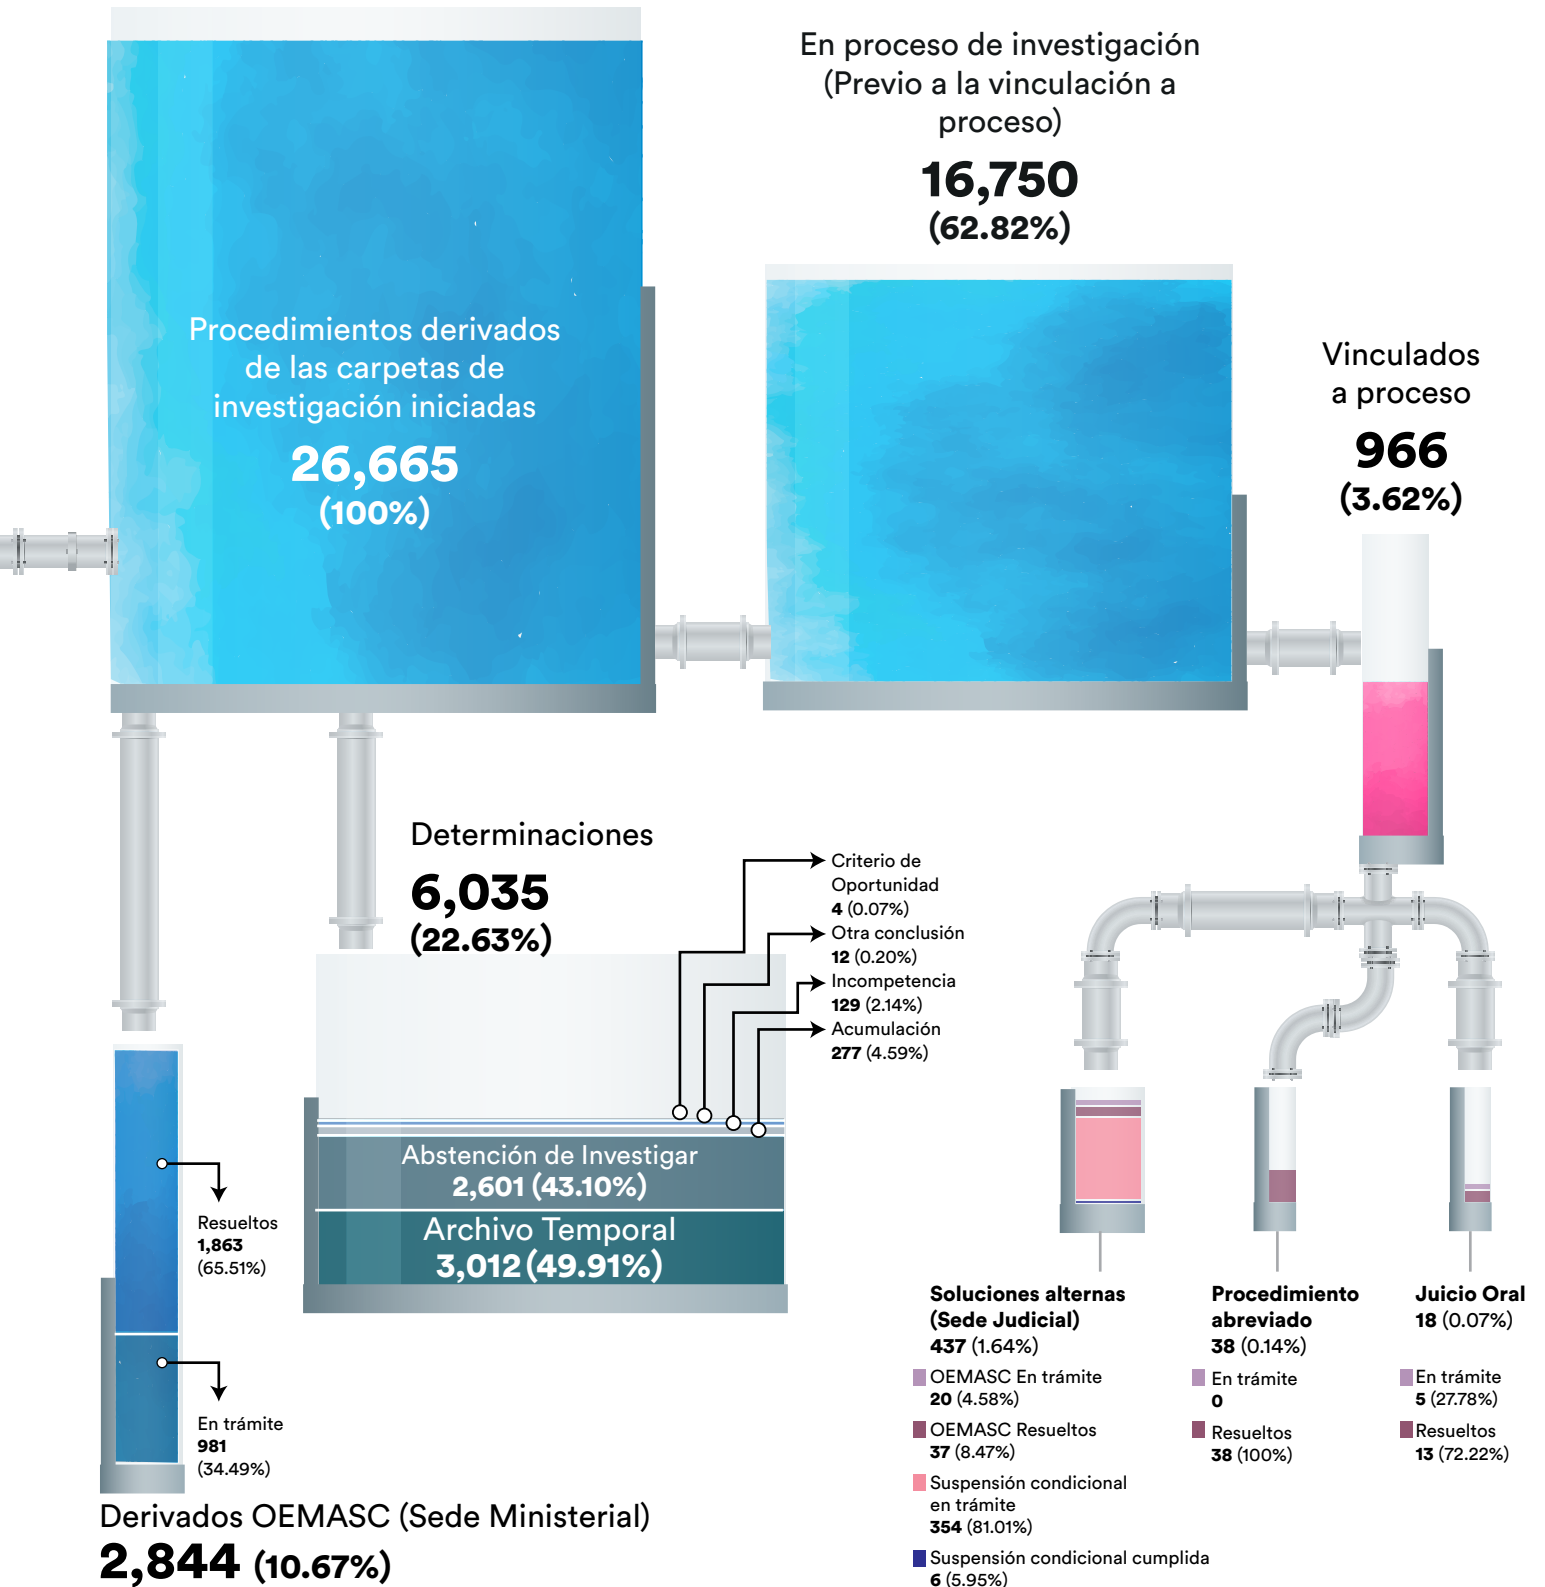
En proceso de investigación (Previo a la vinculación a proceso)

16,750
(62.82%)

Procedimientos derivados de las carpetas de investigación iniciadas

26,665
(100%)

Vinculados a proceso

966
(3.62%)

Determinaciones

6,035
(22.63%)

Criterio de Oportunidad
4 (0.07%)

Otra conclusión
12 (0.20%)

Incompetencia
129 (2.14%)

Acumulación
277 (4.59%)

Abstención de Investigar
2,601 (43.10%)

Archivo Temporal
3,012 (49.91%)

Resueltos
1,863
(65.51%)

En trámite
981
(34.49%)

Derivados OEMASC (Sede Ministerial)
2,844 (10.67%)

Soluciones alternas (Sede Judicial)
437 (1.64%)

OEMASC En trámite
20 (4.58%)

OEMASC Resueltos
37 (8.47%)

Suspensión condicional en trámite
354 (81.01%)

Suspensión condicional cumplida
6 (5.95%)

Procedimiento abreviado
38 (0.14%)

En trámite
0

Resueltos
38 (100%)

Juicio Oral
18 (0.07%)

En trámite
5 (27.78%)

Resueltos
13 (72.22%)